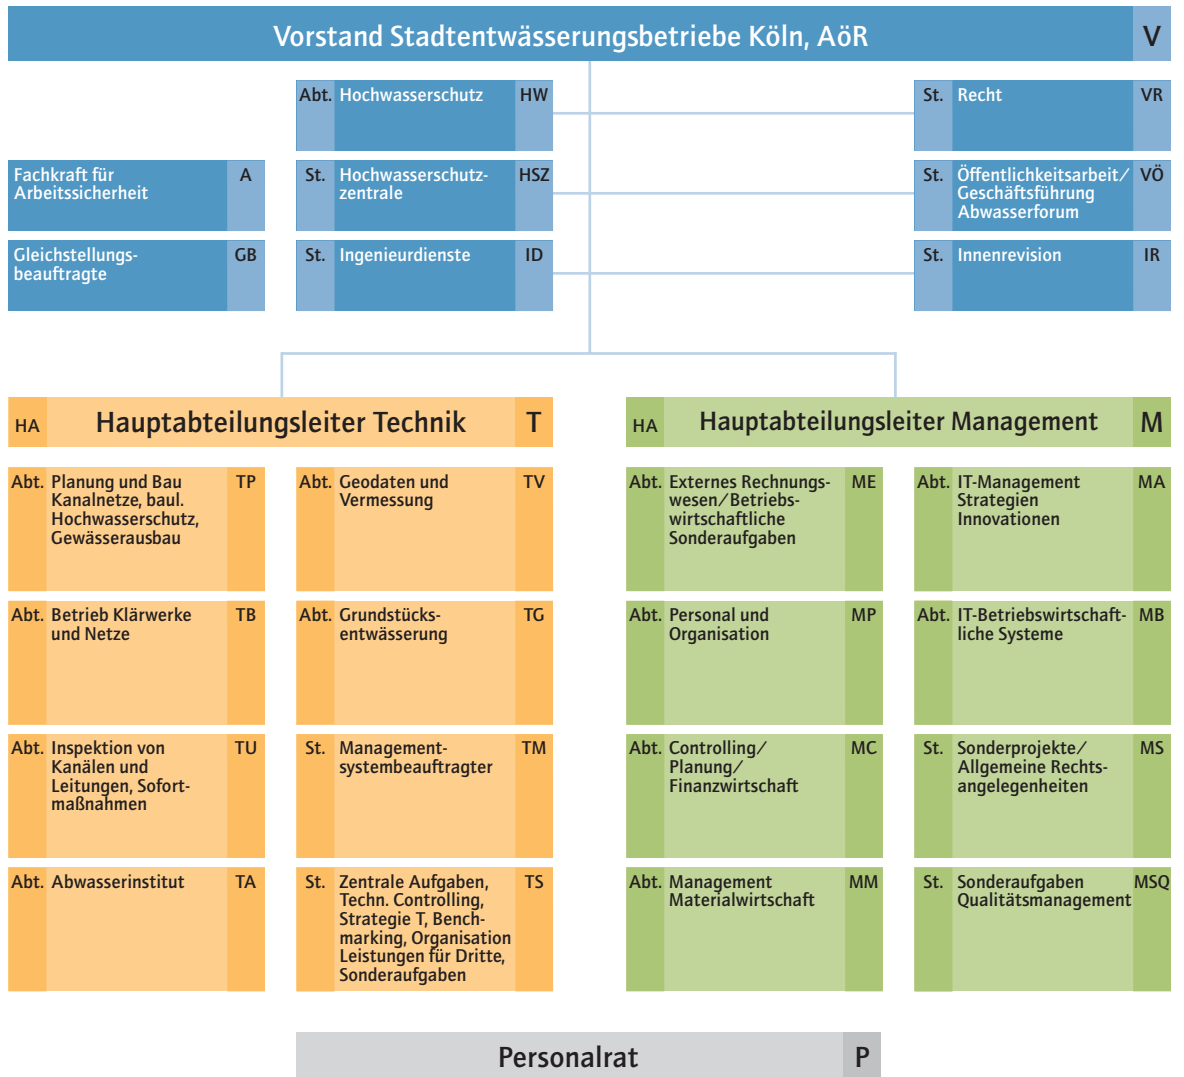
Vorstand Stadtentwässerungsbetriebe Köln, AöR V

Abt. Hochwasserschutz HW

St. Recht VR

Fachkraft für Arbeitssicherheit A

St. Hochwasserschutzzentrale HSZ

St. Öffentlichkeitsarbeit/ Geschäftsführung Abwasserforum VÖ

Gleichstellungsbeauftragte GB

St. Ingenieurdienste ID

St. Innenrevision IR

HA Hauptabteilungsleiter Technik T

HA Hauptabteilungsleiter Management M

Abt. Planung und Bau Kanalnetze, baul. Hochwasserschutz, Gewässerausbau TP

Abt. Geodaten und Vermessung TV

Abt. Externes Rechnungswesen/Betriebswirtschaftliche Sonderaufgaben ME

Abt. IT-Management Strategien Innovationen MA

Abt. Betrieb Klärwerke und Netze TB

Abt. Grundstücksentwässerung TG

Abt. Personal und Organisation MP

Abt. IT-Betriebswirtschaftliche Systeme MB

Abt. Inspektion von Kanälen und Leitungen, Sofortmaßnahmen TU

St. Managementsystembeauftragter TM

Abt. Controlling/ Planung/ Finanzwirtschaft MC

St. Sonderprojekte/ Allgemeine Rechtsangelegenheiten MS

Abt. Abwasserinstitut TA

St. Zentrale Aufgaben, Techn. Controlling, Strategie T, Benchmarking, Organisation Leistungen für Dritte, Sonderaufgaben TS

Abt. Management Materialwirtschaft MM

St. Sonderaufgaben Qualitätsmanagement MSQ

Personalrat P